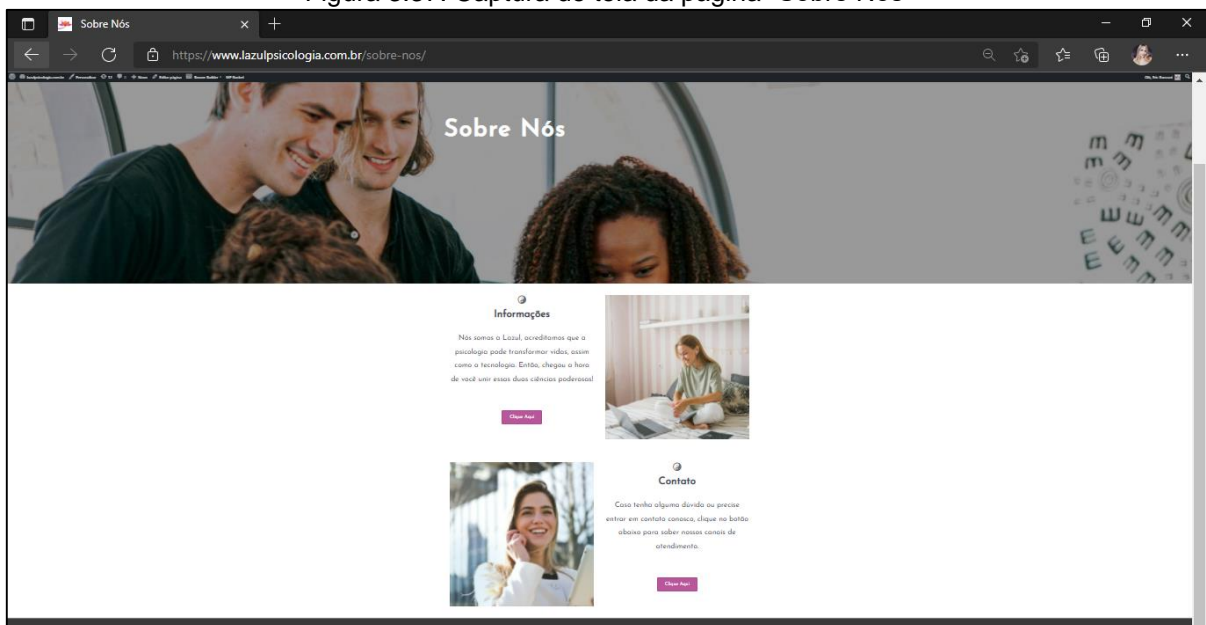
Figura 5.6: Captura de tela da página "Sobre Nós"

Sobre Nós

https://www.lazulpsicologia.com.br/sobre-nos/

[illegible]

Sobre Nós

Informações

Nós somos a Lazul, acreditamos que a psicologia pode transformar vidas, assim como a tecnologia. Então, chegou a hora de você unir essas duas ciências poderosas!

Clique Aqui

Contato

Caso tenha alguma dúvida ou precise entrar em contato conosco, clique no botão abaixo para saber nossos canais de atendimento.

Clique Aqui